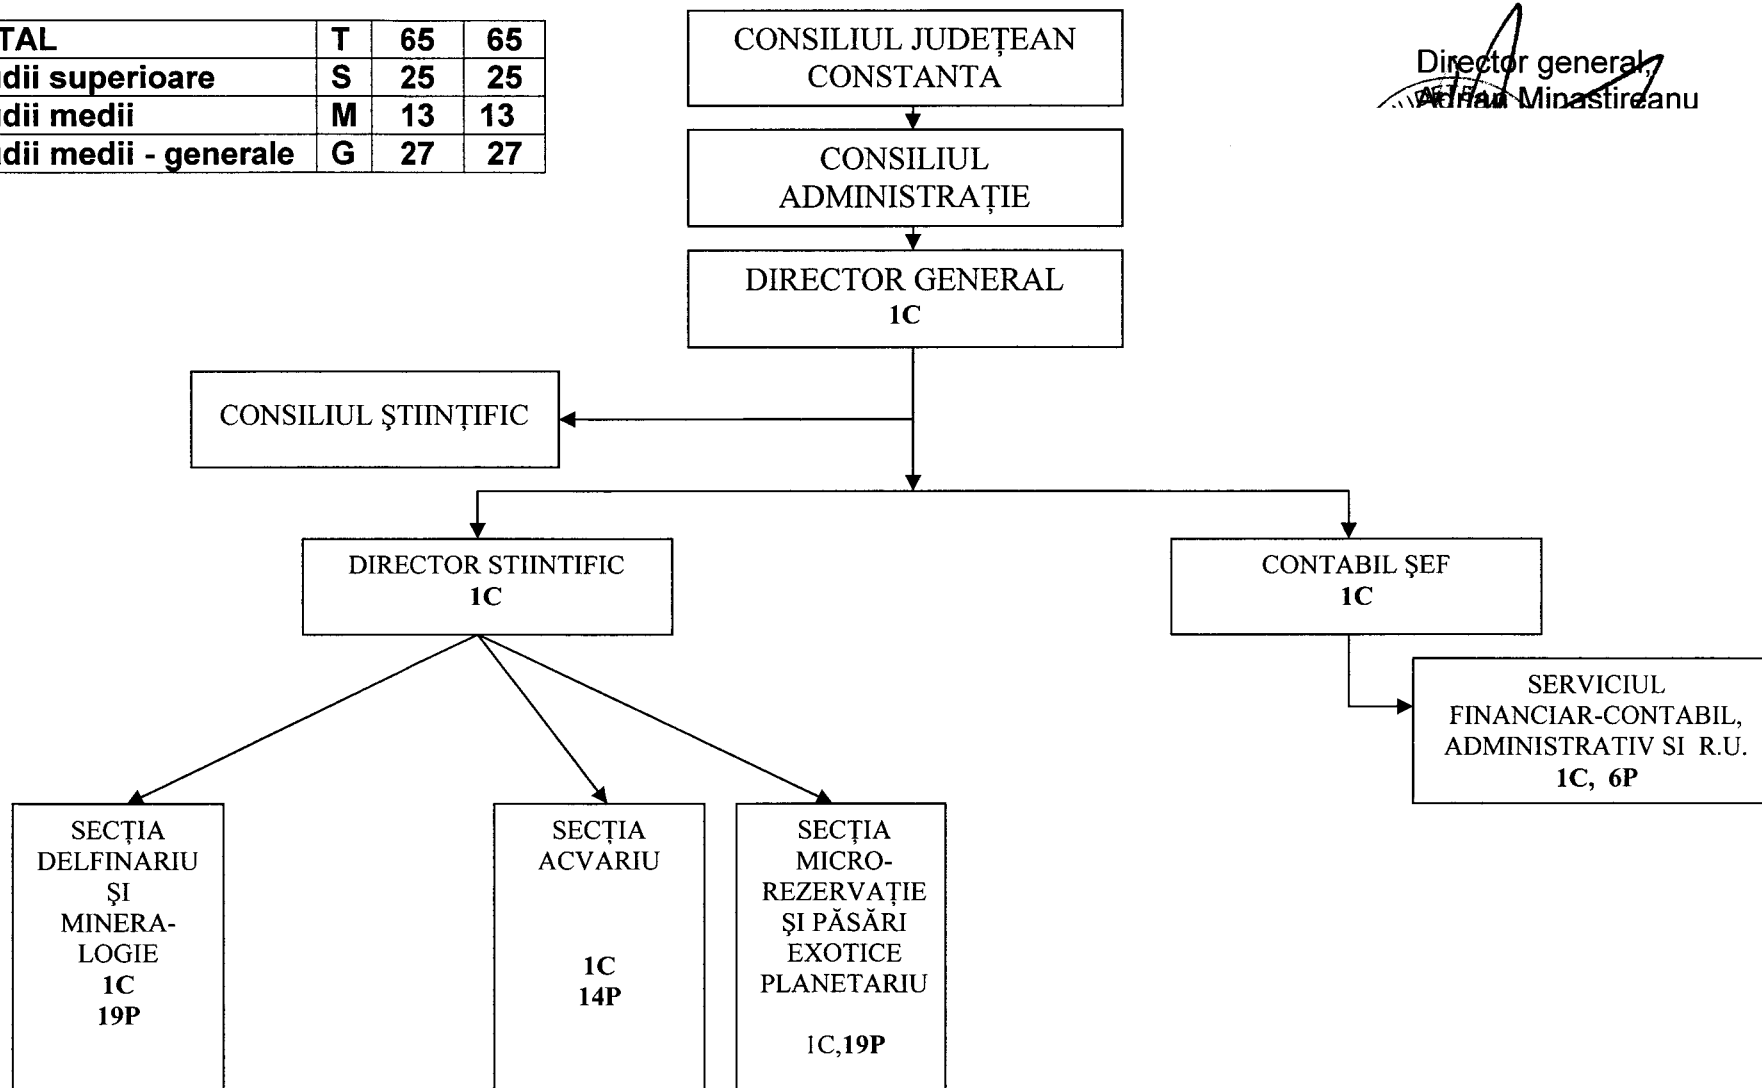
| TAL | T | 65 | 65 |
|---|---|---|---|
| dii superioare | S | 25 | 25 |
| dii medii | M | 13 | 13 |
| dii medii - generale | G | 27 | 27 |

CONSILIUL JUDEȚEAN CONSTANTA

Director general, Adrian Minastireanu

CONSILIUL ADMINISTRAȚIE

DIRECTOR GENERAL
1C

CONSILIUL ŞTIINȚIFIC

DIRECTOR STIINTIFIC
1C

CONTABIL ŞEF
1C

SERVICIUL FINANCIAR-CONTABIL, ADMINISTRATIV SI R.U.
1C, 6P

SECȚIA DELFINARIU ŞI MINERALOGIE
1C
19P

SECȚIA ACVARIU

1C
14P

SECȚIA MICRO-REZERVAȚIE ŞI PĂSĂRI EXOTICE PLANETARIU

1C,19P